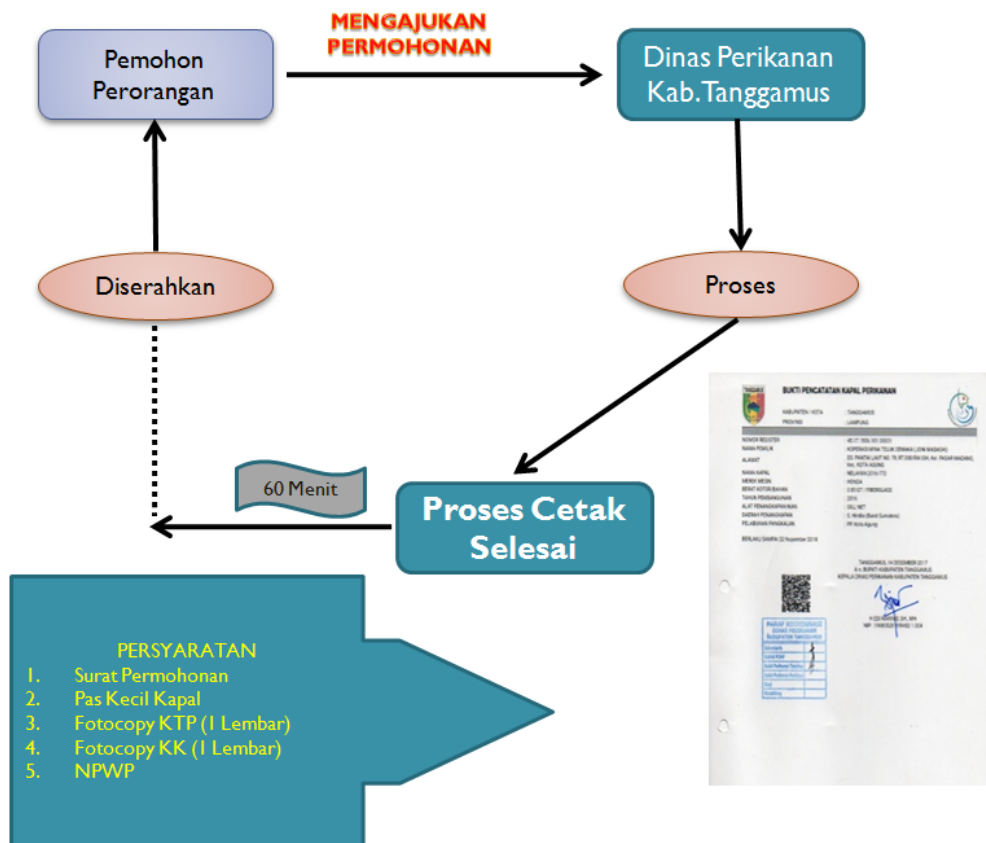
Pemohon Perorangan

MENGAJUKAN PERMOHONAN

Dinas Perikanan Kab.Tanggamus

Diserahkan

Proses

60 Menit

Proses Cetak Selesai

BUKTI PENCATATAN KAPAL PERIKANAN

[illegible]

PERSYARATAN
1. Surat Permohonan
2. Pas Kecil Kapal
3. Fotocopy KTP (1 Lembar)
4. Fotocopy KK (1 Lembar)
5. NPWP